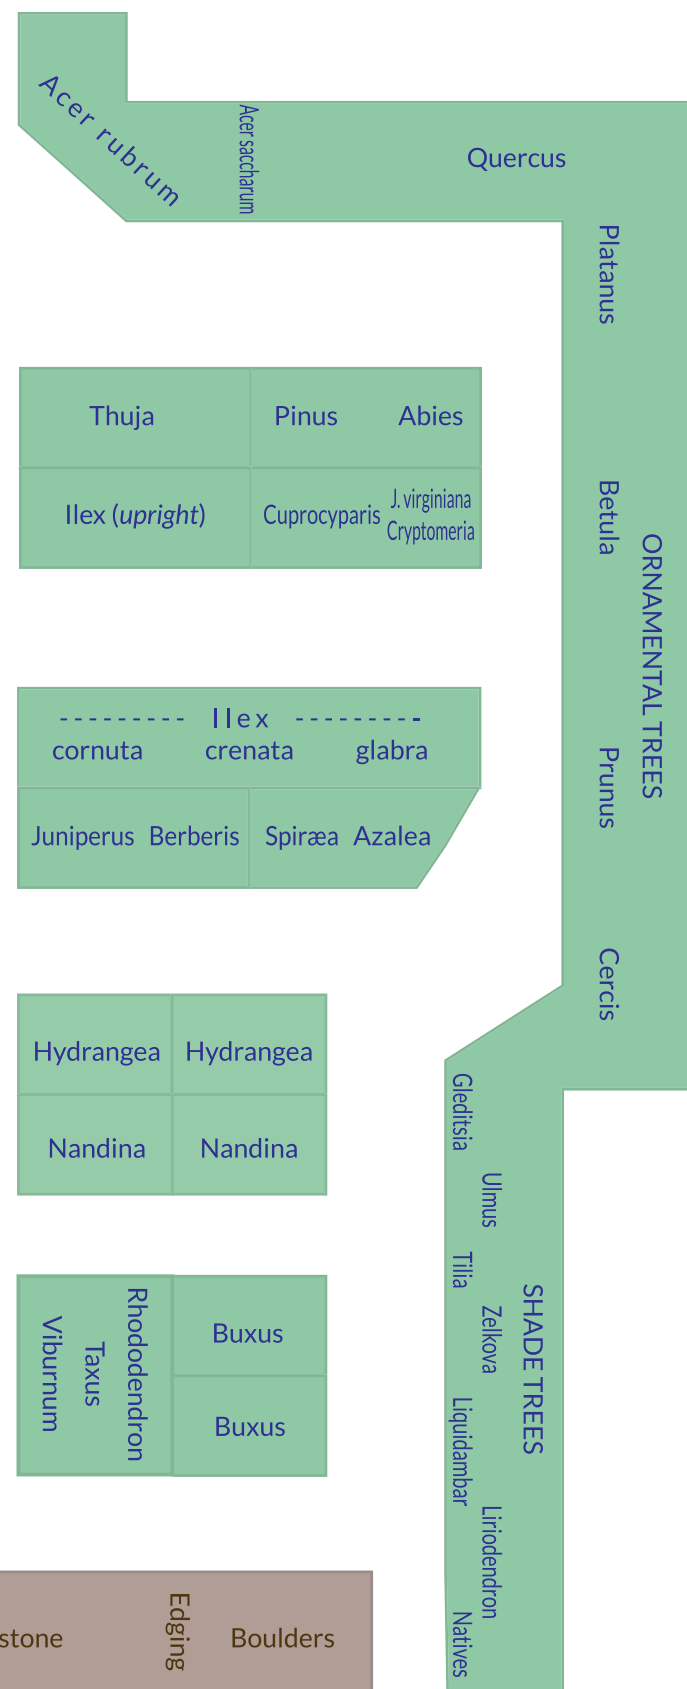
Acer rubrum

Acer saccharum

Quercus

Platanus

Betula

ORNAMENTAL TREES

Prunus

Cercis

| Thuja | Pinus Abies |
|---|---|
| Ilex (*upright*) | Cuprocyparis J. virginiana Cryptomeria |

--------- Ilex ---------
cornuta crenata glabra

Juniperus Berberis Spiræa Azalea

| Hydrangea | Hydrangea |
|---|---|
| Nandina | Nandina |

Viburnum Taxus Rhododendron

Buxus

Buxus

Gleditsia

Ulmus

Tilia

Zelkova

SHADE TREES

Liquidambar

Liriodendron

Natives

stone Edging Boulders